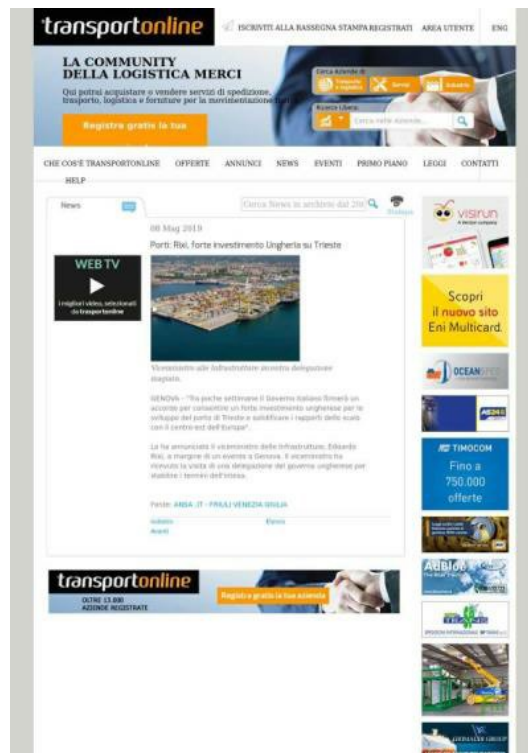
transportonline

ISCRIVITI ALLA RASSEGNA STAMPA REGISTRATI AREA UTENTE ENG

LA COMMUNITY DELLA LOGISTICA MERCI

Qui potrai acquistare o vendere servizi di spedizione, trasporto, logistica e forniture per la movimentazione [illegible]

Registra gratis la tua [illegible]

Cerca Aziende di

Cerca Libera

Cerca nelle Aziende...

CHE COS'È TRANSPORTONLINE OFFERTE ANNUNCI NEWS EVENTI PRIMO PIANO LEGGI CONTATTI HELP

News

Cerca News in archivio dal 20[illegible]

WEB TV

I migliori video, selezionati da transportonline

08 Mag 2019

Porti: Rixi, forte investimento Ungheria su Trieste

Viceministro alle Infrastrutture incontra delegazione magiara

GENOVA - "Tra poche settimane il Governo italiano firmerà un accordo per consentire un forte investimento ungherese per lo sviluppo del porto di Trieste e solidificare i rapporti dello scalo con il centro-est dell'Europa".

Lo ha annunciato il viceministro delle Infrastrutture, Edoardo Rixi, a margine di un evento a Genova. Il viceministro ha ricevuto la visita di una delegazione del governo ungherese per stabilire i termini dell'intesa.

Fonte: ANSA .IT - FRIULI VENEZIA GIULIA

Indietro Elenco
Avanti

visirun

Scopri il nuovo sito Eni Multicard.

OCEAN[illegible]

TIMOCOM
Fino a 750.000 offerte

AdBlue

transportonline
OLTRE 13.000 AZIENDE REGISTRATE
Registra gratis la tua azienda